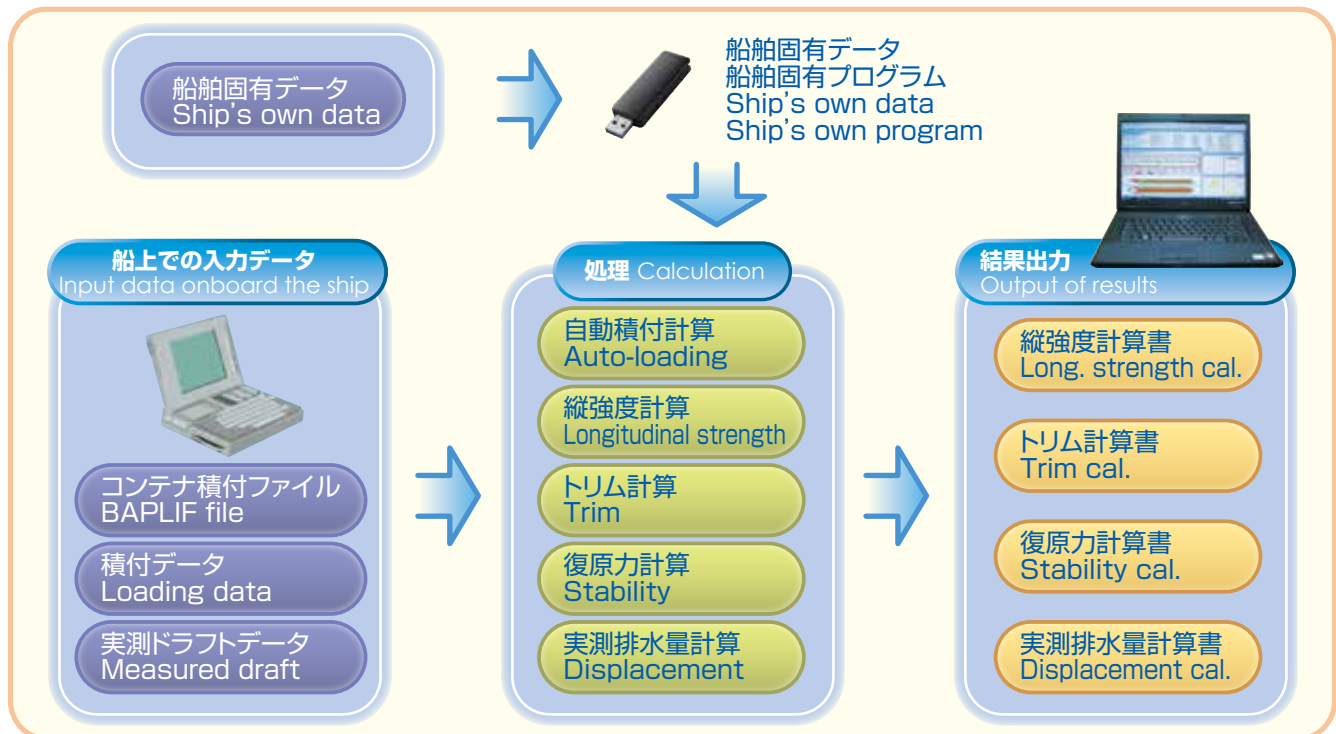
船舶固有データ
Ship's own data

船舶固有データ
船舶固有プログラム
Ship's own data
Ship's own program

船上での入力データ
Input data onboard the ship

コンテナ積付ファイル
BAPLIF file

積付データ
Loading data

実測ドラフトデータ
Measured draft

処理 Calculation

自動積付計算
Auto-loading

縦強度計算
Longitudinal strength

トリム計算
Trim

復原力計算
Stability

実測排水量計算
Displacement

結果出力
Output of results

縦強度計算書
Long. strength cal.

トリム計算書
Trim cal.

復原力計算書
Stability cal.

実測排水量計算書
Displacement cal.